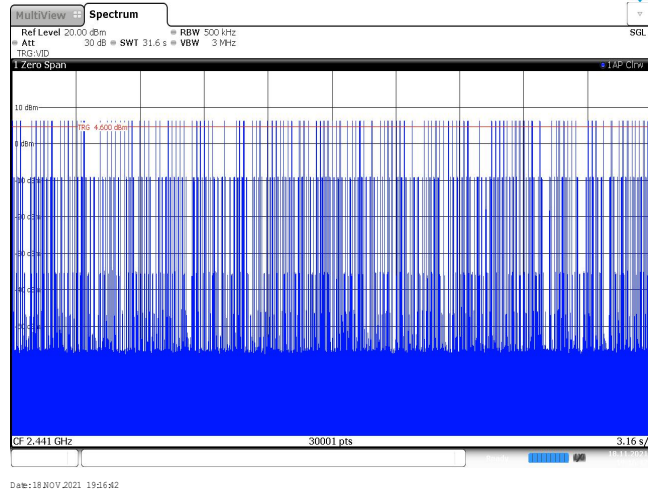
MultiView Spectrum

Ref Level 20.00 dBm RBW 500 kHz SGL
Att 30 dB SWT 31.6 s VBW 3 MHz
TRG:VID

1 Zero Span 1AP Clrw

10 dBm
TRG 4.600 dBm
0 dBm
-10 dBm
-20 dBm
-30 dBm
-40 dBm
-50 dBm

CF 2.441 GHz 30001 pts 3.16 s/

Date: 18.NOV.2021 19:16:42